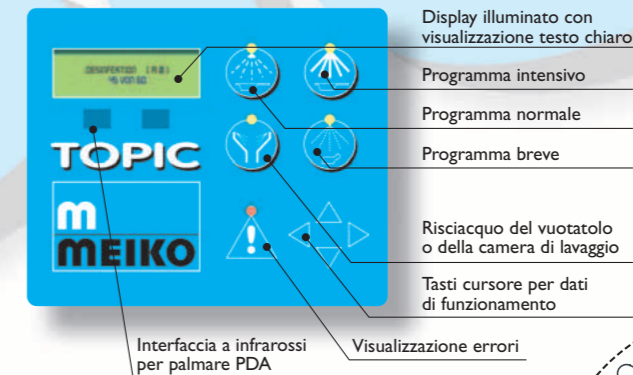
DESINFEKTION (A0)
45 VON 60

TOPIC

m
MEIKO

Display illuminato con visualizzazione testo chiaro

Programma intensivo

Programma normale

Programma breve

Risciacquo del vuotatolo o della camera di lavaggio

Tasti cursore per dati di funzionamento

Visualizzazione errori

Interfaccia a infrarossi per palmare PDA